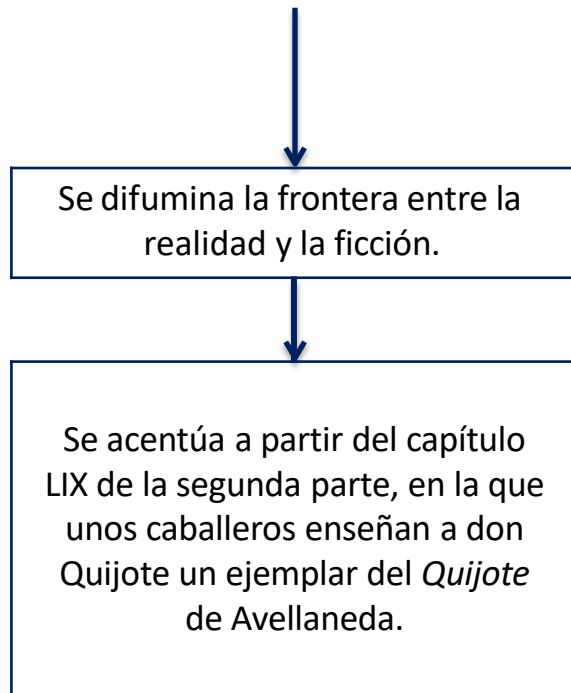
Se difumina la frontera entre la realidad y la ficción.

Se acentúa a partir del capítulo LIX de la segunda parte, en la que unos caballeros enseñan a don Quijote un ejemplar del *Quijote* de Avellaneda.